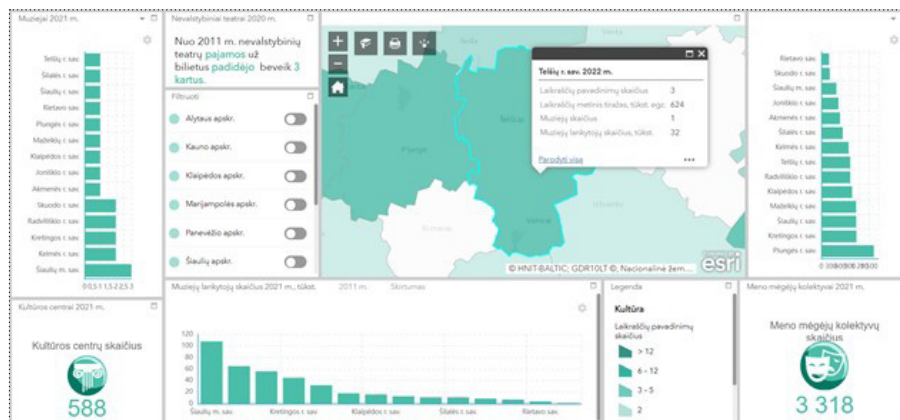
Muziejai 2021 m.

Telšių r. sav.
Šilalės r. sav.
Šiaulių r. sav.
Rietavo sav.
Plungės r. sav.
Mažeikių r. sav.
Klaipėdos r. sav.
Joniškio r. sav.
Akmenės r. sav.
Skuodo r. sav.
Radviliškio r. sav.
Kretingos r. sav.
Kelmės r. sav.
Šiaulių m. sav.

0 0,5 1 1,5 2 2,5 3

Nevalstybiniai teatrai 2020 m.

Nuo 2011 m. nevalstybinių teatrų pajamos už bilietus padidėjo beveik 3 kartus.

Filtruoti

Alytaus apskr.
Kauno apskr.
Klaipėdos apskr.
Marijampolės apskr.
Panevėžio apskr.
Šiaulių apskr.

Telšių r. sav. 2022 m.

| Laikraščių pavadinimų skaičius | 3 |
|---|---|
| Laikraščių metinis tiražas, tūkst. egz. | 624 |
| Muziejų skaičius | 1 |
| Muziejų lankytojų skaičius, tūkst. | 32 |

Parodyti viską

© HNIT-BALTIC; GDR10LT ©, Nacionalinė žem...

esri

Rietavo sav.
Skuodo r. sav.
Šiaulių m. sav.
Joniškio r. sav.
Akmenės r. sav.
Šilalės r. sav.
Kelmės r. sav.
Telšių r. sav.
Radviliškio r. sav.
Klaipėdos r. sav.
Mažeikių r. sav.
Šiaulių r. sav.
Kretingos r. sav.
Plungės r. sav.

0 100 200 300

Kultūros centrai 2021 m.

Kultūros centrų skaičius

588

Muziejų lankytojų skaičius 2021 m., tūkst.   2011 m.   Skirtumas

120
100
80
60
40
20
0

Šiaulių m. sav.   Kretingos r. sav.   Klaipėdos r. sav.   Šilalės r. sav.   Rietavo sav.

Legenda

Kultūra

Laikraščių pavadinimų skaičius

> 12
6 – 12
3 – 5
2

Meno mėgėjų kolektyvai 2021 m.

Meno mėgėjų kolektyvų skaičius

3 318